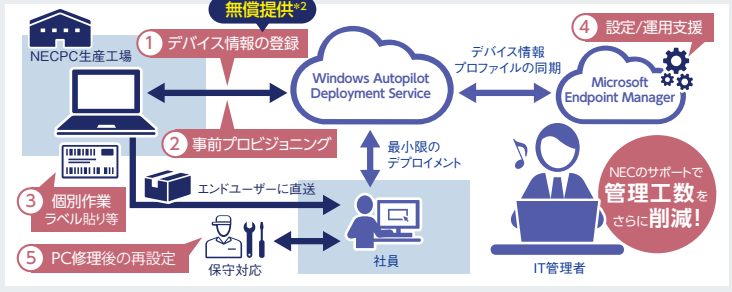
無償提供$^{※2}$

NECPC生産工場

1 デバイス情報の登録

Windows Autopilot Deployment Service

デバイス情報 プロファイルの同期

4 設定/運用支援

Microsoft Endpoint Manager

2 事前プロビジョニング

最小限の デプロイメント

3 個別作業 ラベル貼り等

エンドユーザーに直送

NECのサポートで 管理工数を さらに削減!

5 PC修理後の再設定

保守対応

社員

IT管理者